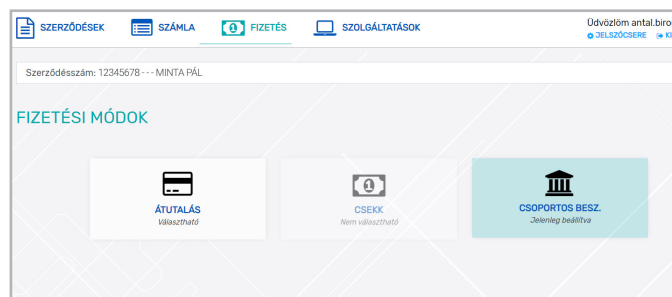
SZERZŐDÉSEK SZÁMLA FIZETÉS SZOLGÁLTATÁSOK

Üdvözlöm antal.biro
JELSZÓCSERE KI

Szerződésszám: 12345678 - - - MINTA PÁL

FIZETÉSI MÓDOK

ÁTUTALÁS
Választható

CSEKK
Nem választható

CSOPORTOS BESZ.
Jelenleg beállítva